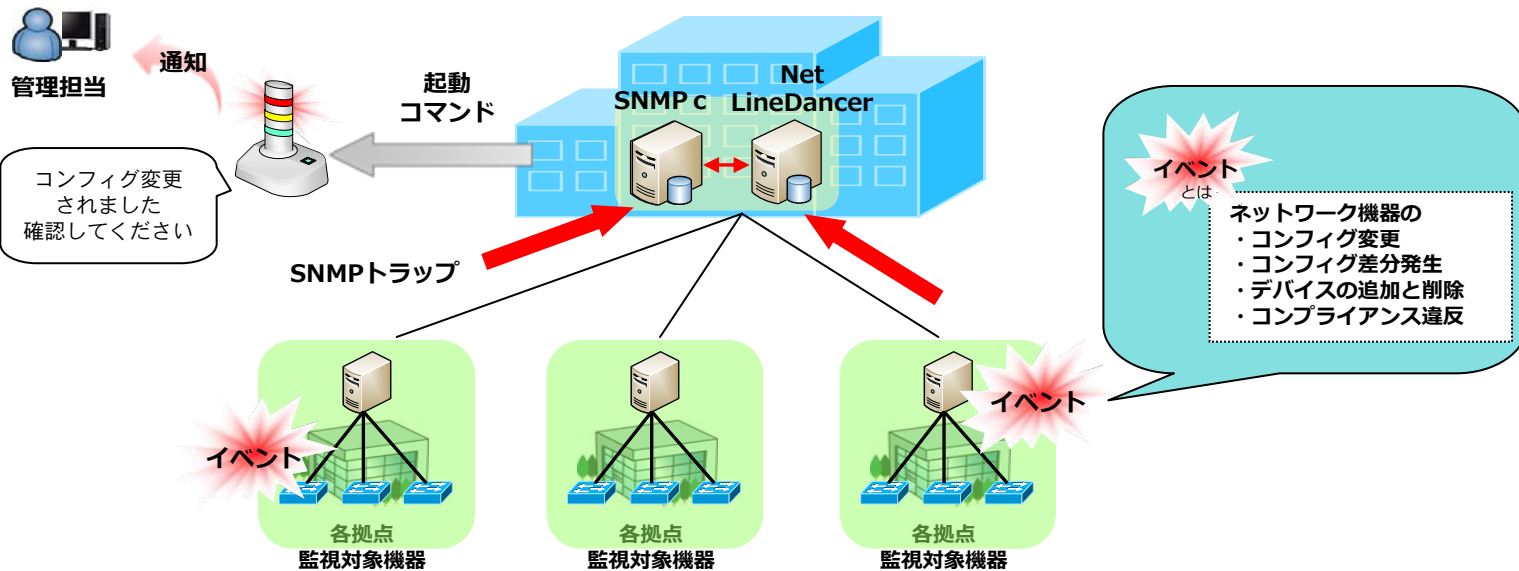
管理担当

通知

起動
コマンド

SNMP c

Net
LineDancer

コンフィグ変更
されました
確認してください

SNMPトラップ

イベント
とは

ネットワーク機器の
・コンフィグ変更
・コンフィグ差分発生
・デバイスの追加と削除
・コンプライアンス違反

イベント

イベント

各拠点
監視対象機器

各拠点
監視対象機器

各拠点
監視対象機器